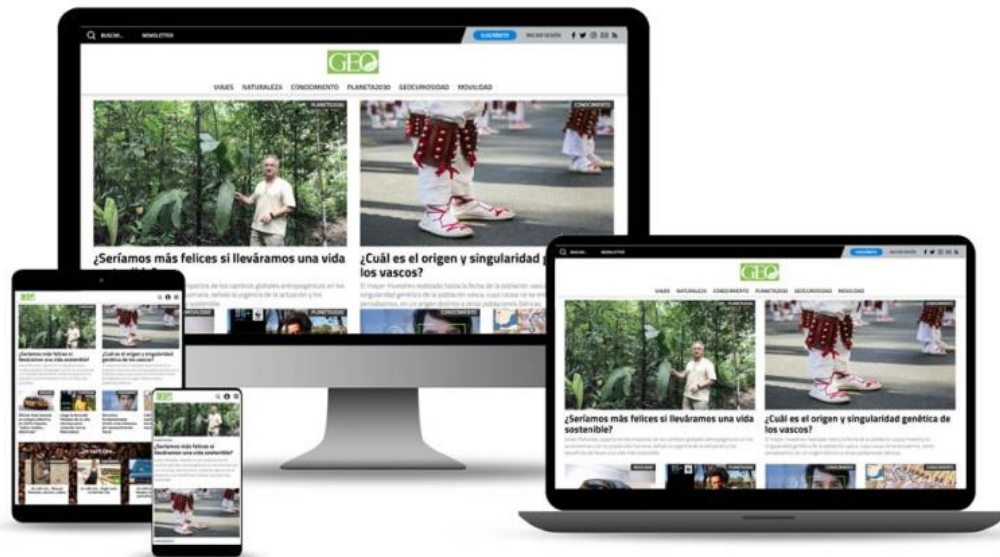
BUSCAR... NEWSLETTER SUSCRÍBETE INICIAR SESIÓN

GEO

VIAJES NATURALEZA CONOCIMIENTO PLANETA2030 GEOCURIOSIDAD MOVILIDAD

PLANETA2030

CONOCIMIENTO

¿Seríamos más felices si lleváramos una vida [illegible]

¿Cuál es el origen y singularidad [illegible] los vascos?

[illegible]

BUSCAR... NEWSLETTER SUSCRÍBETE INICIAR SESIÓN

GEO

VIAJES NATURALEZA CONOCIMIENTO PLANETA2030 GEOCURIOSIDAD MOVILIDAD

PLANETA2030

CONOCIMIENTO

¿Seríamos más felices si lleváramos una vida sostenible?

¿Cuál es el origen y singularidad genética de los vascos?

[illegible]

GEO

¿Seríamos más felices si lleváramos una vida sostenible?

¿Cuál es el origen y singularidad genética de los vascos?

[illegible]

GEO

¿Seríamos más felices si lleváramos una vida sostenible?

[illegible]